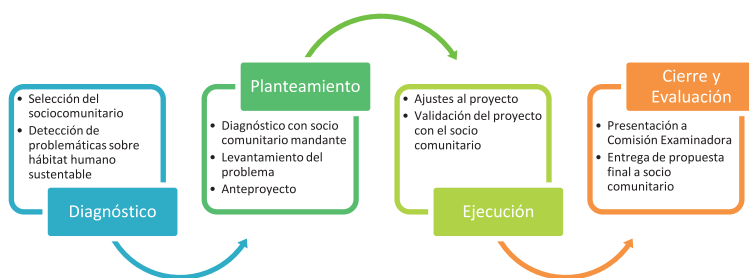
• Selección del sociocomunitario
• Detección de problemáticas sobre hábitat humano sustentable

Diagnóstico

Planteamiento

• Diagnóstico con socio comunitario mandante
• Levantamiento del problema
• Anteproyecto

• Ajustes al proyecto
• Validación del proyecto con el socio comunitario

Ejecución

Cierre y Evaluación

• Presentación a Comisión Examinadora
• Entrega de propuesta final a socio comunitario